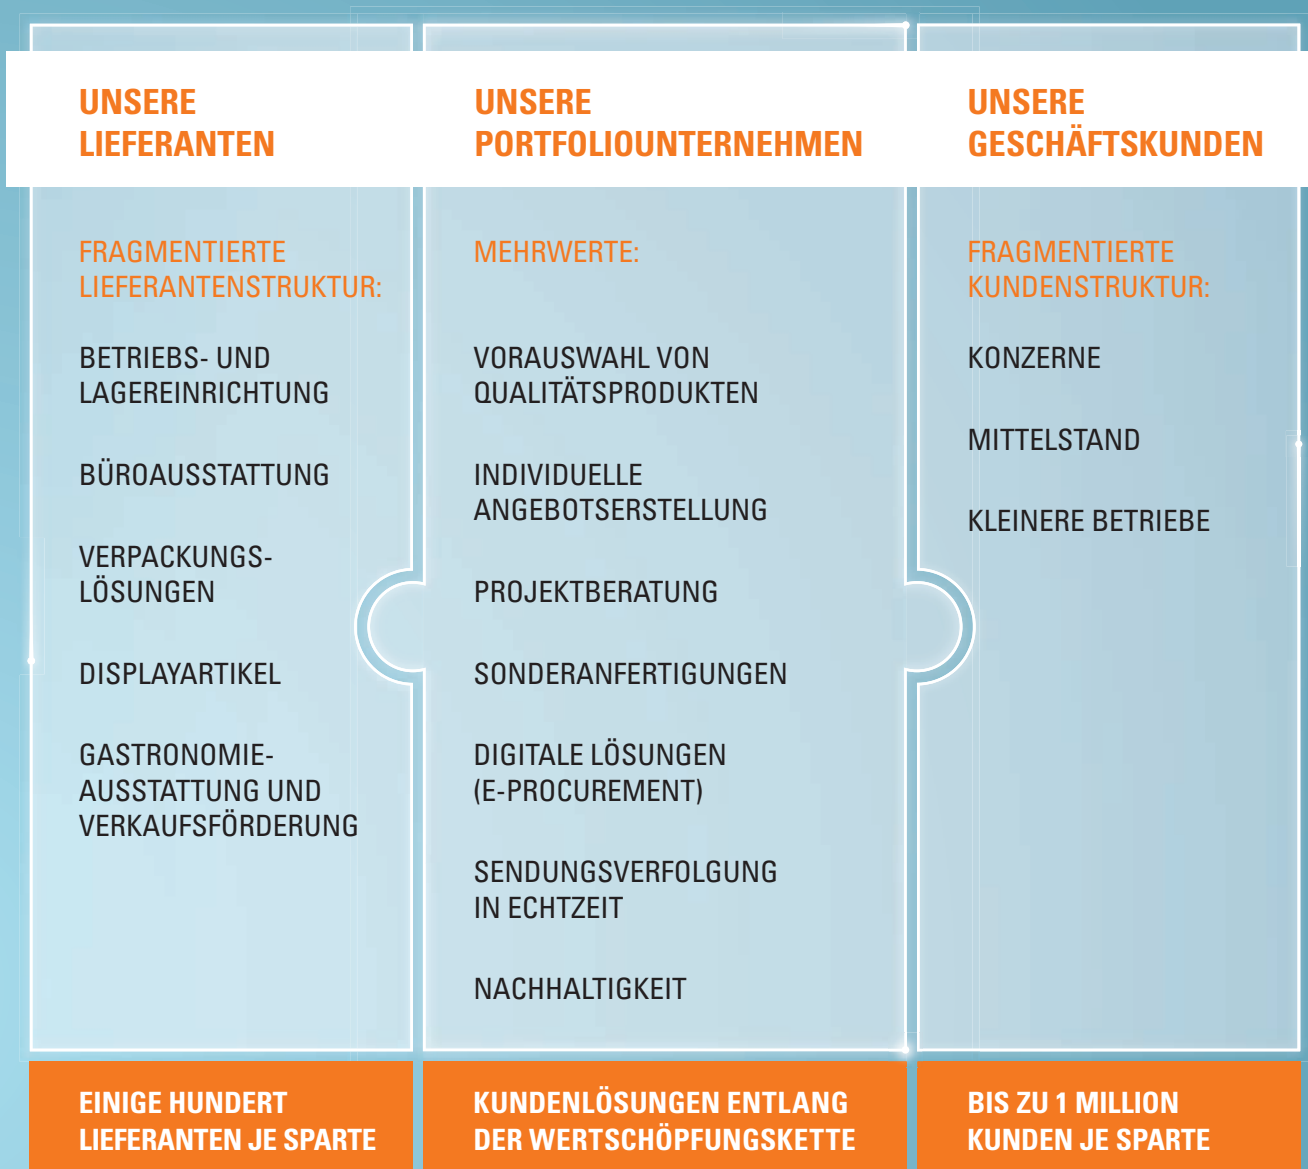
UNSERE LIEFERANTEN

FRAGMENTIERTE LIEFERANTENSTRUKTUR:

BETRIEBS- UND LAGEREINRICHTUNG

BÜROAUSSTATTUNG

VERPACKUNGS-LÖSUNGEN

DISPLAYARTIKEL

GASTRONOMIE-AUSSTATTUNG UND VERKAUFSFÖRDERUNG

EINIGE HUNDERT LIEFERANTEN JE SPARTE

UNSERE PORTFOLIOUNTERNEHMEN

MEHRWERTE:

VORAUSWAHL VON QUALITÄTSPRODUKTEN

INDIVIDUELLE ANGEBOTSERSTELLUNG

PROJEKTBERATUNG

SONDERANFERTIGUNGEN

DIGITALE LÖSUNGEN (E-PROCUREMENT)

SENDUNGSVERFOLGUNG IN ECHTZEIT

NACHHALTIGKEIT

KUNDENLÖSUNGEN ENTLANG DER WERTSCHÖPFUNGSKETTE

UNSERE GESCHÄFTSKUNDEN

FRAGMENTIERTE KUNDENSTRUKTUR:

KONZERNE

MITTELSTAND

KLEINERE BETRIEBE

BIS ZU 1 MILLION KUNDEN JE SPARTE